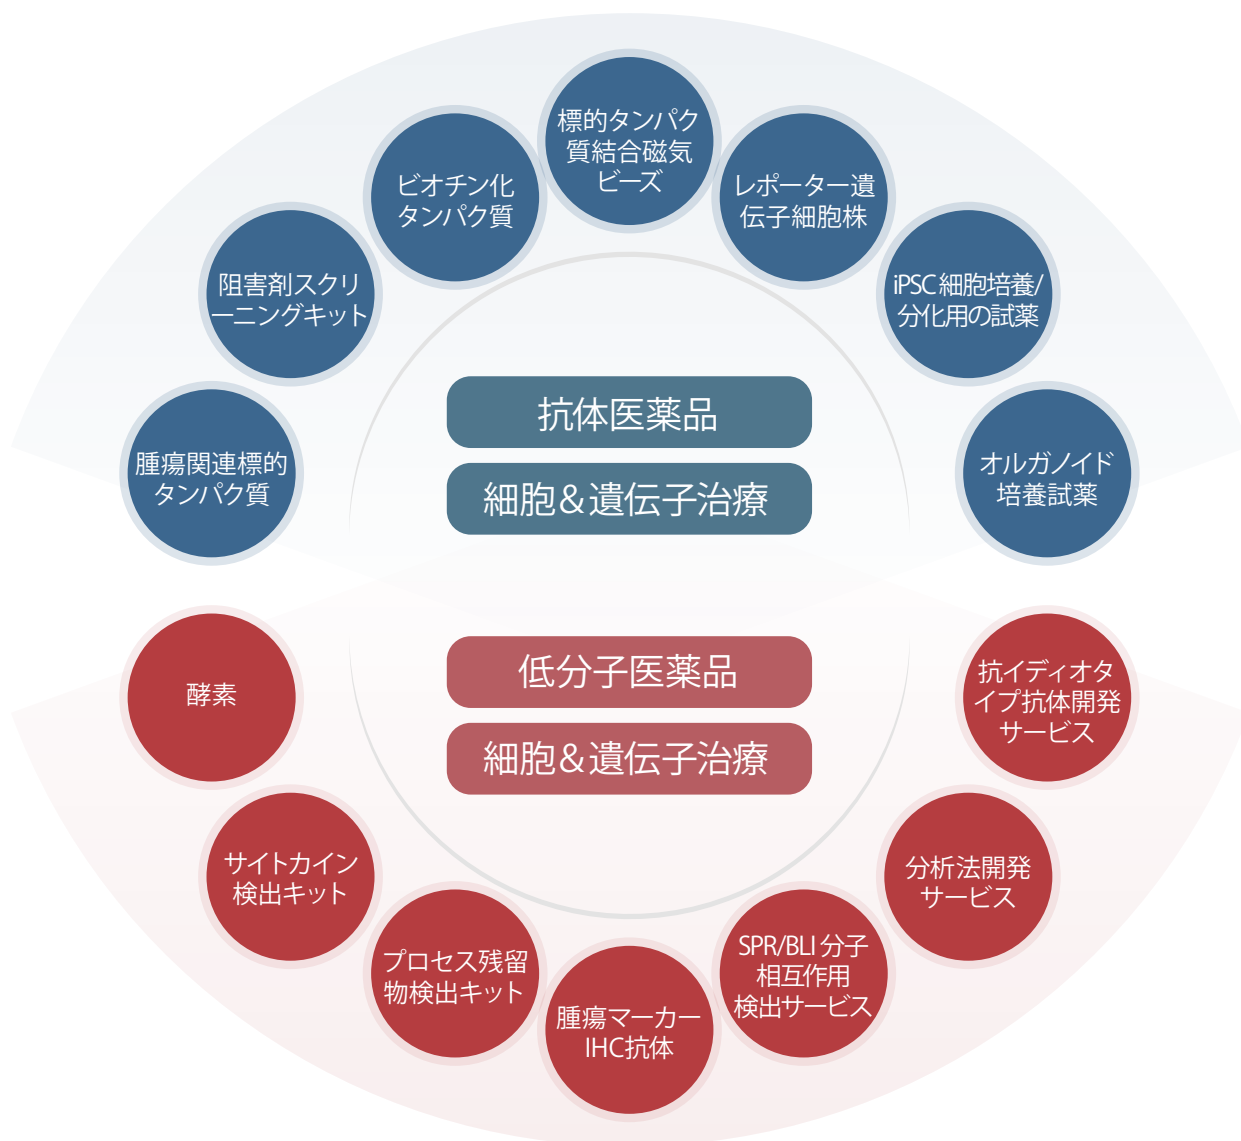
腫瘍関連標的タンパク質

阻害剤スクリーニングキット

ビオチン化タンパク質

標的タンパク質結合磁気ビーズ

レポーター遺伝子細胞株

iPSC細胞培養/分化用の試薬

オルガノイド培養試薬

抗体医薬品

細胞＆遺伝子治療

低分子医薬品

細胞＆遺伝子治療

酵素

サイトカイン検出キット

プロセス残留物検出キット

腫瘍マーカーIHC抗体

SPR/BLI 分子相互作用検出サービス

分析法開発サービス

抗イディオタイプ抗体開発サービス